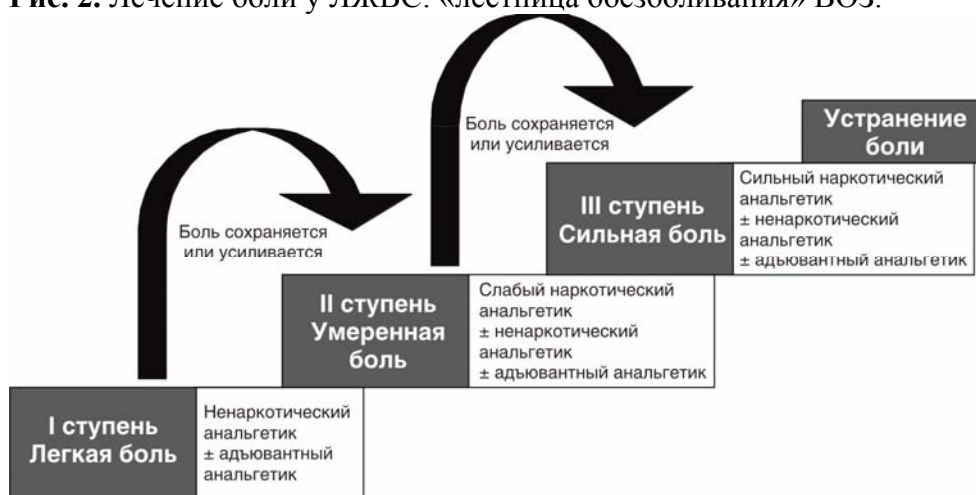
**Рис. 2.** Лечение боли у ЛЖВС: «лестница обезболивания» ВОЗ.

Боль сохраняется или усиливается

Боль сохраняется или усиливается

Устранение боли

III ступень Сильная боль

Сильный наркотический анальгетик ± ненаркотический анальгетик ± адъювантный анальгетик

II ступень Умеренная боль

Слабый наркотический анальгетик ± ненаркотический анальгетик ± адъювантный анальгетик

I ступень Легкая боль

Ненаркотический анальгетик ± адъювантный анальгетик